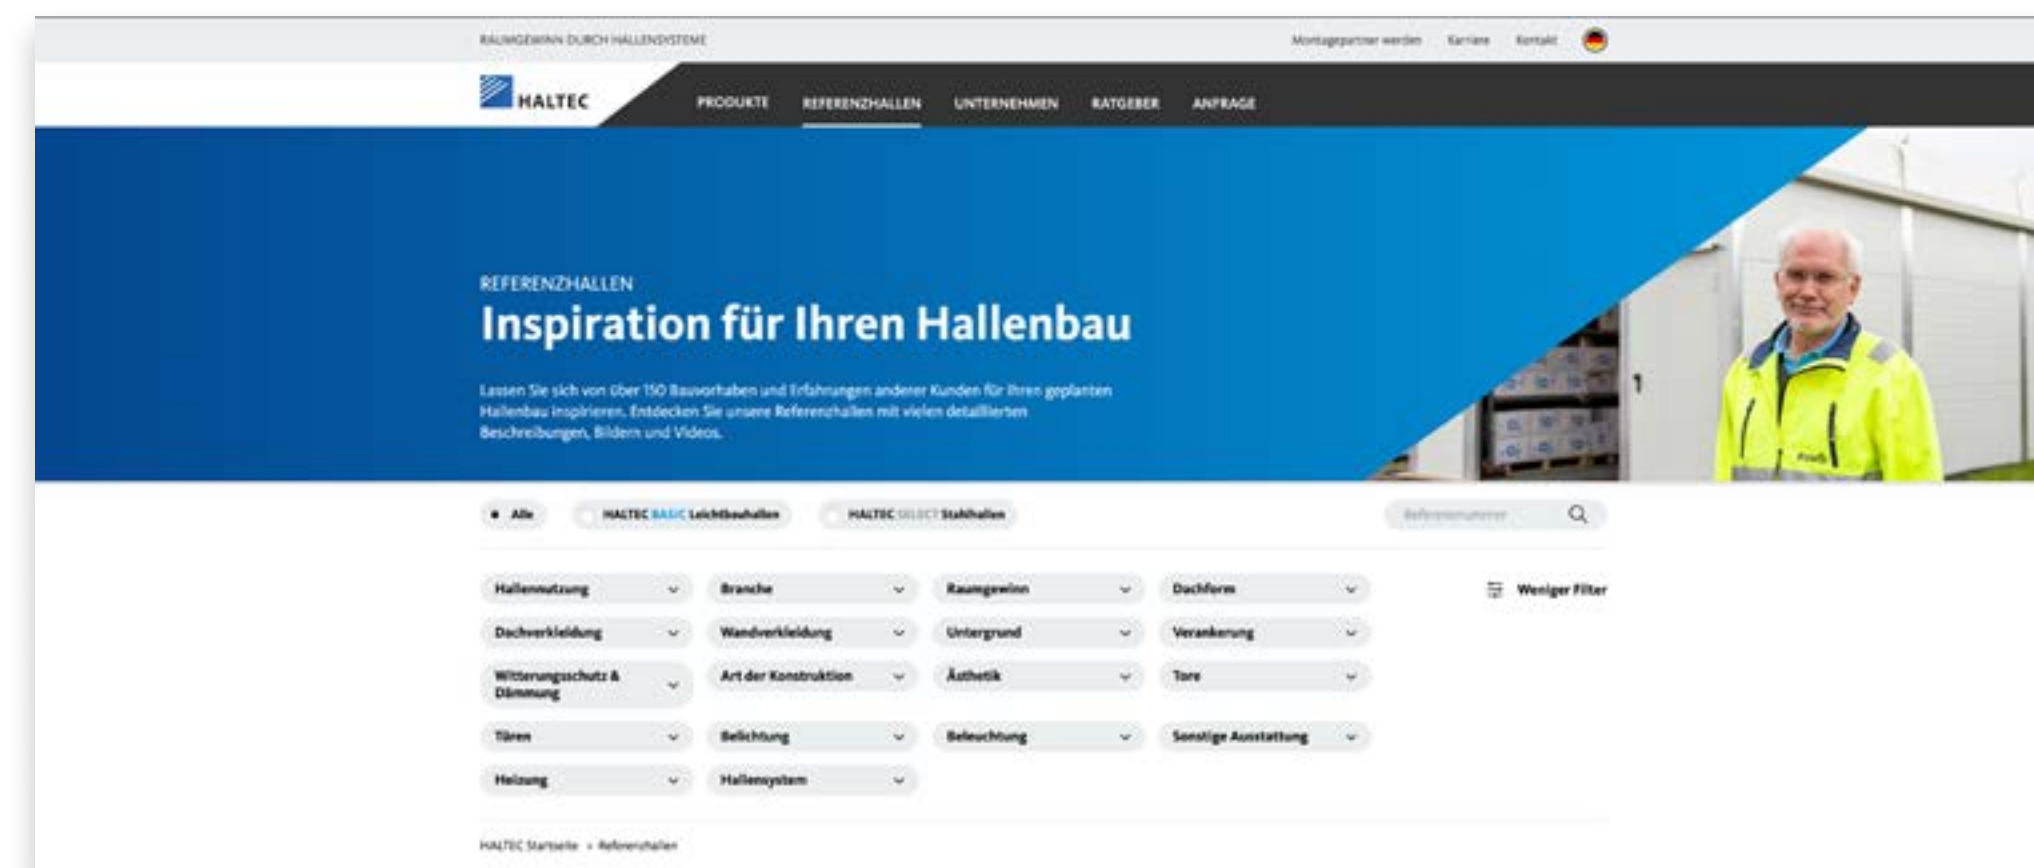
RAUMGEWINN DURCH HALLENSYSTEME

Montagepartner werden Karriere Kontakt

HALTEC

PRODUKTE REFERENZHALLEN UNTERNEHMEN RATGEBER ANFRAGE

REFERENZHALLEN

Inspiration für Ihren Hallenbau

Lassen Sie sich von über 150 Bauvorhaben und Erfahrungen anderer Kunden für Ihren geplanten Hallenbau inspirieren. Entdecken Sie unsere Referenzhallen mit vielen detaillierten Beschreibungen, Bildern und Videos.

Alle HALTEC BASIC Leichtbauhallen HALTEC SELECT Stahlhallen

Referenzsuche

Hallennutzung Branche Raumgewinn Dachform Weniger Filter

Dachverkleidung Wandverkleidung Untergrund Verankerung

Witterungsschutz & Dämmung Art der Konstruktion Ästhetik Tore

Türen Belichtung Beleuchtung Sonstige Ausstattung

Heizung Hallensystem

HALTEC Startseite > Referenzhallen